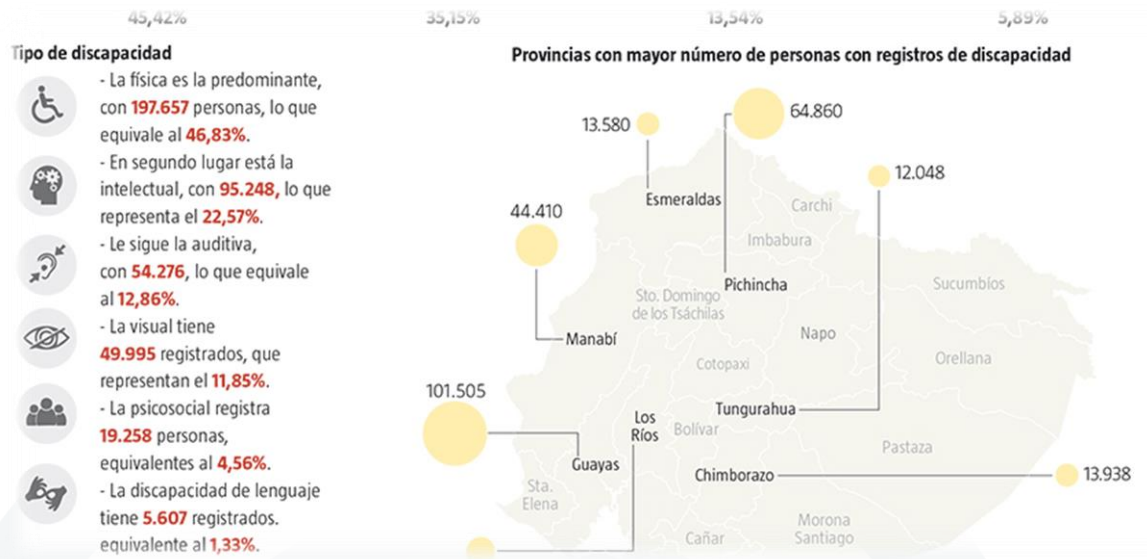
45,42%   35,15%   13,54%   5,89%

Tipo de discapacidad

- La física es la predominante, con 197.657 personas, lo que equivale al 46,83%.

- En segundo lugar está la intelectual, con 95.248, lo que representa el 22,57%.

- Le sigue la auditiva, con 54.276, lo que equivale al 12,86%.

- La visual tiene 49.995 registrados, que representan el 11,85%.

- La psicosocial registra 19.258 personas, equivalentes al 4,56%.

- La discapacidad de lenguaje tiene 5.607 registrados. equivalente al 1,33%.

Provincias con mayor número de personas con registros de discapacidad

13.580
Esmeraldas
64.860
Pichincha
12.048
Tungurahua
44.410
Manabí
101.505
Guayas
13.938
Chimborazo
Los Ríos
Carchi
Imbabura
Sucumbíos
Sto. Domingo de los Tsáchilas
Napo
Orellana
Cotopaxi
Bolívar
Pastaza
Sta. Elena
Morona Santiago
Cañar